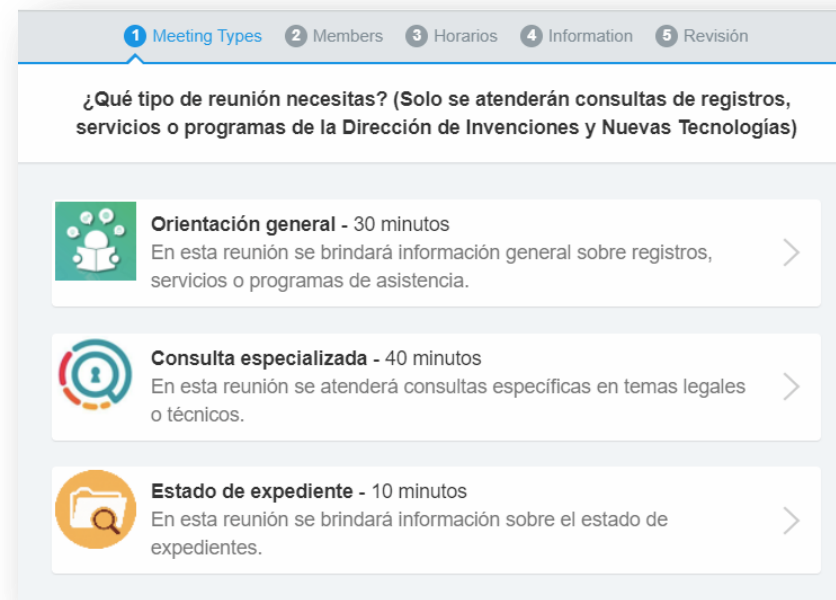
1 Meeting Types 2 Members 3 Horarios 4 Information 5 Revisión

¿Qué tipo de reunión necesitas? (Solo se atenderán consultas de registros, servicios o programas de la Dirección de Invenciones y Nuevas Tecnologías)

Orientación general - 30 minutos
En esta reunión se brindará información general sobre registros, servicios o programas de asistencia.

Consulta especializada - 40 minutos
En esta reunión se atenderá consultas específicas en temas legales o técnicos.

Estado de expediente - 10 minutos
En esta reunión se brindará información sobre el estado de expedientes.